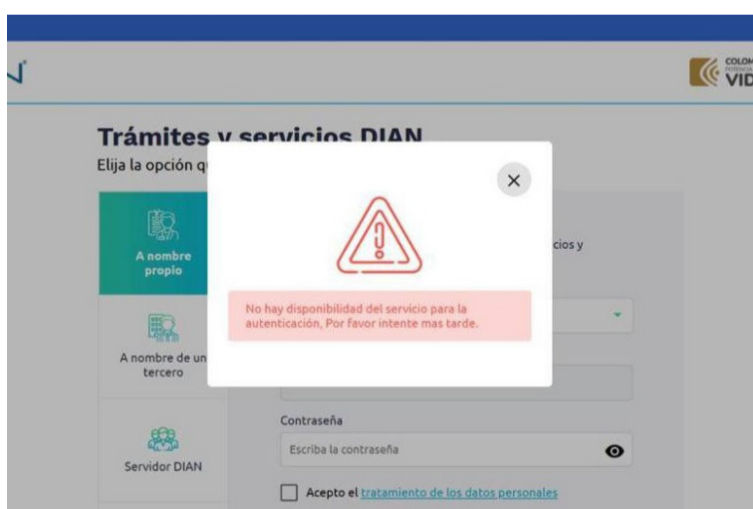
COLOM VID

Trámites y servicios DIAN

Elija la opción q

A nombre propio

A nombre de un tercero

Servidor DIAN

×

No hay disponibilidad del servicio para la autenticación, Por favor intente mas tarde.

cios y

Contraseña

Escriba la contraseña

Acepto el tratamiento de los datos personales